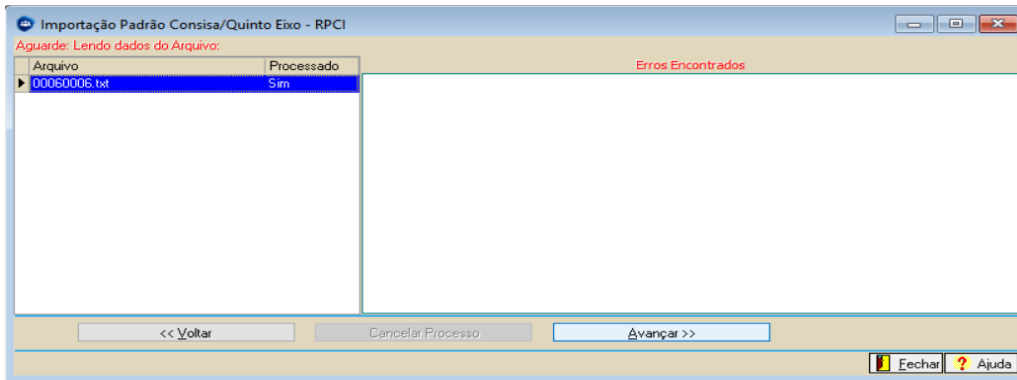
Importação Padrão Consisa/Quinto Eixo - RPCI

Aguarde: Lendo dados do Arquivo:

| Arquivo | Processado |
|---|---|
| 00060006.txt | Sim |

Erros Encontrados

<< Voltar

Cancelar Processo

Avançar >>

Fechar

Ajuda